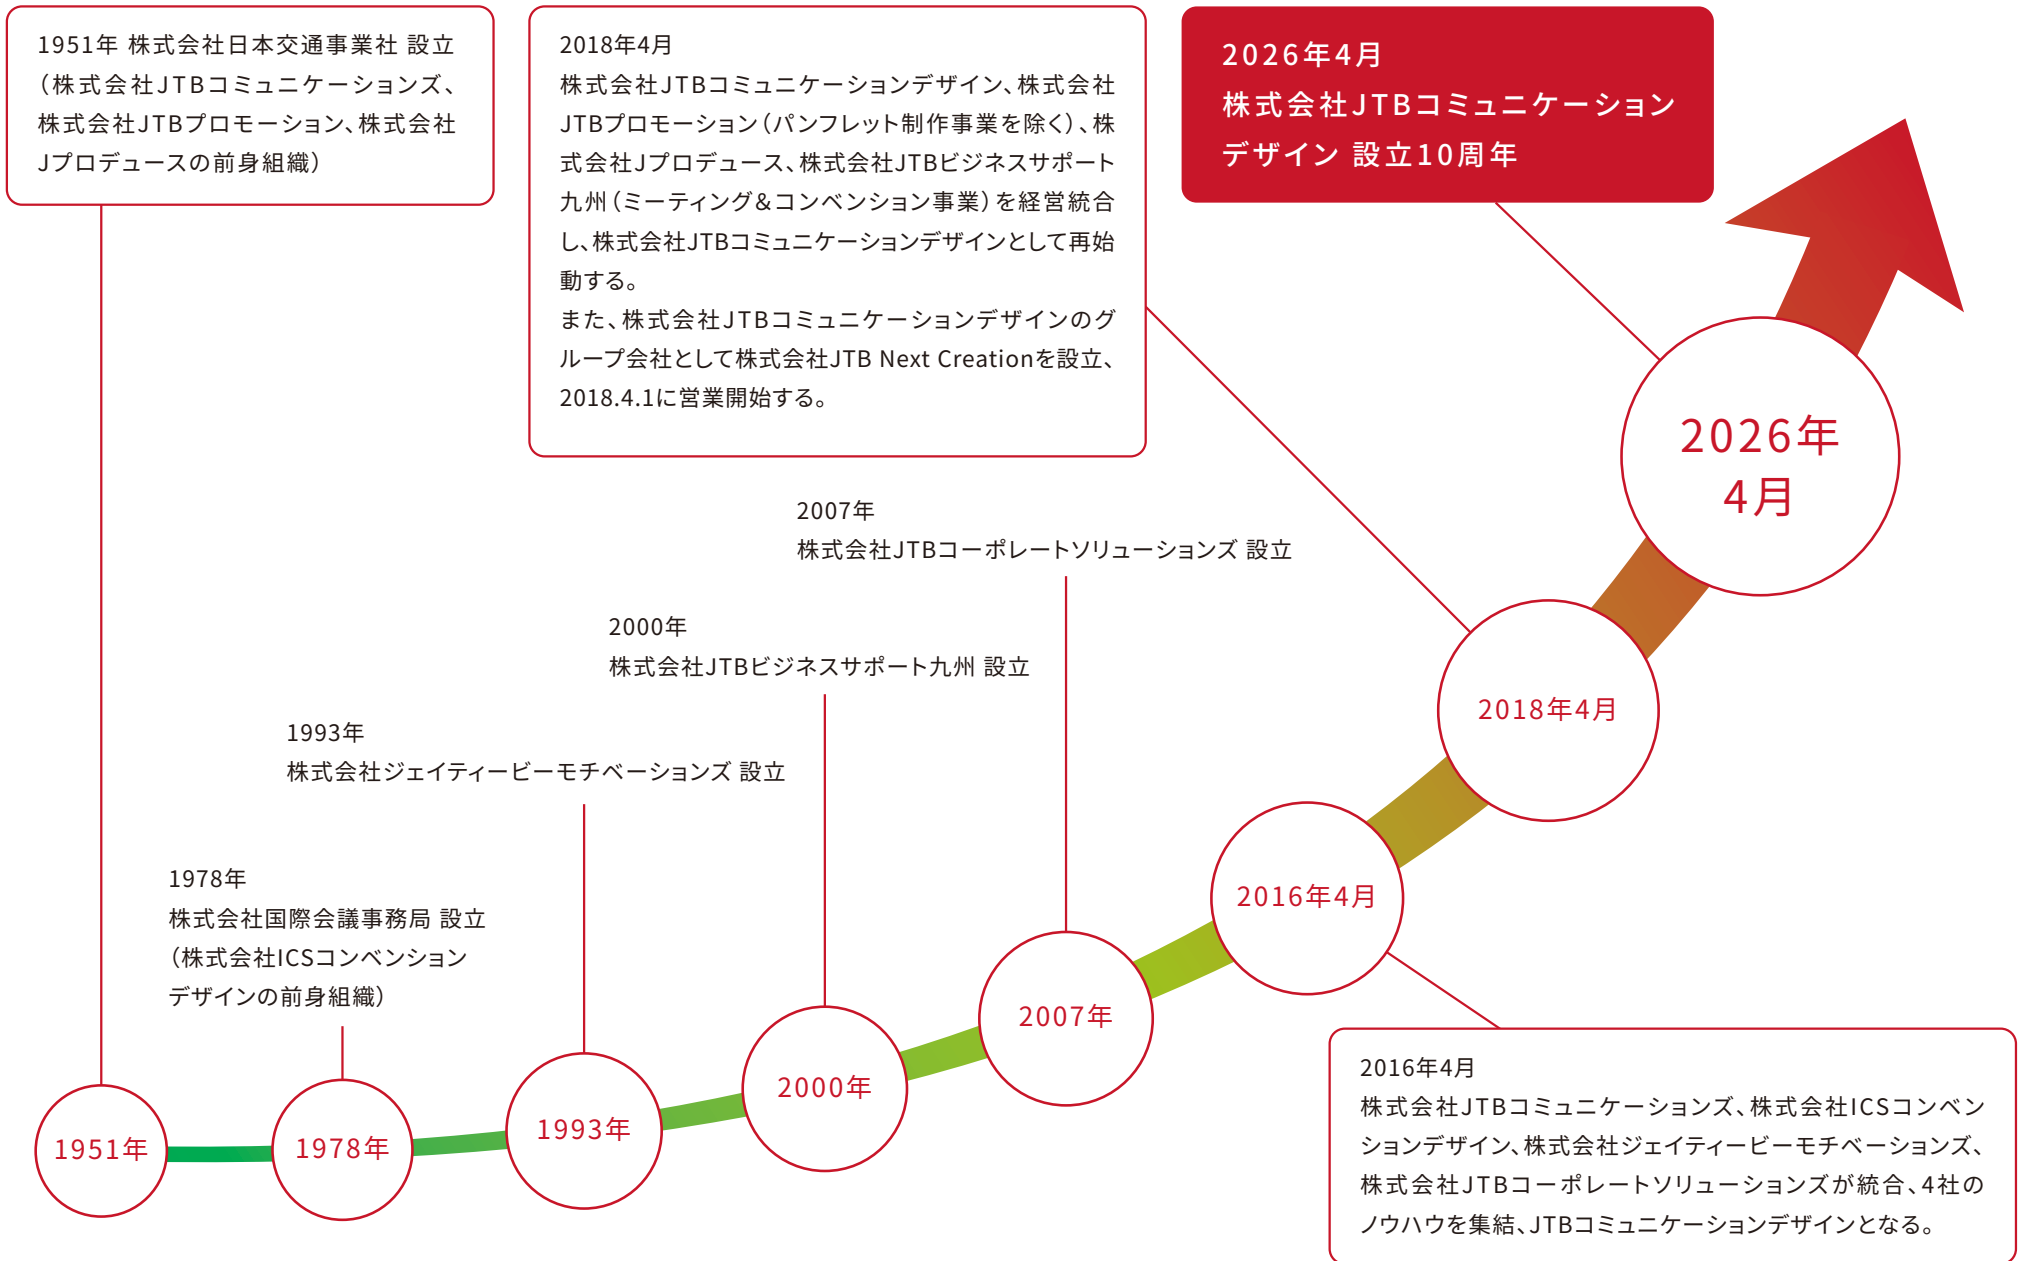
1951年 株式会社日本交通事業社 設立
（株式会社JTBコミュニケーションズ、株式会社JTBプロモーション、株式会社Jプロデュースの前身組織）

2018年4月
株式会社JTBコミュニケーションデザイン、株式会社JTBプロモーション（パンフレット制作事業を除く）、株式会社Jプロデュース、株式会社JTBビジネスサポート九州（ミーティング＆コンベンション事業）を経営統合し、株式会社JTBコミュニケーションデザインとして再始動する。
また、株式会社JTBコミュニケーションデザインのグループ会社として株式会社JTB Next Creationを設立、2018.4.1に営業開始する。

2026年4月
株式会社JTBコミュニケーションデザイン 設立10周年

2026年
4月

2007年
株式会社JTBコーポレートソリューションズ 設立

2000年
株式会社JTBビジネスサポート九州 設立

2018年4月

1993年
株式会社ジェイティービーモチベーションズ 設立

2016年4月

1978年
株式会社国際会議事務局 設立
（株式会社ICSコンベンションデザインの前身組織）

2007年

2000年

1993年

1978年

1951年

2016年4月
株式会社JTBコミュニケーションズ、株式会社ICSコンベンションデザイン、株式会社ジェイティービーモチベーションズ、株式会社JTBコーポレートソリューションズが統合、4社のノウハウを集結、JTBコミュニケーションデザインとなる。